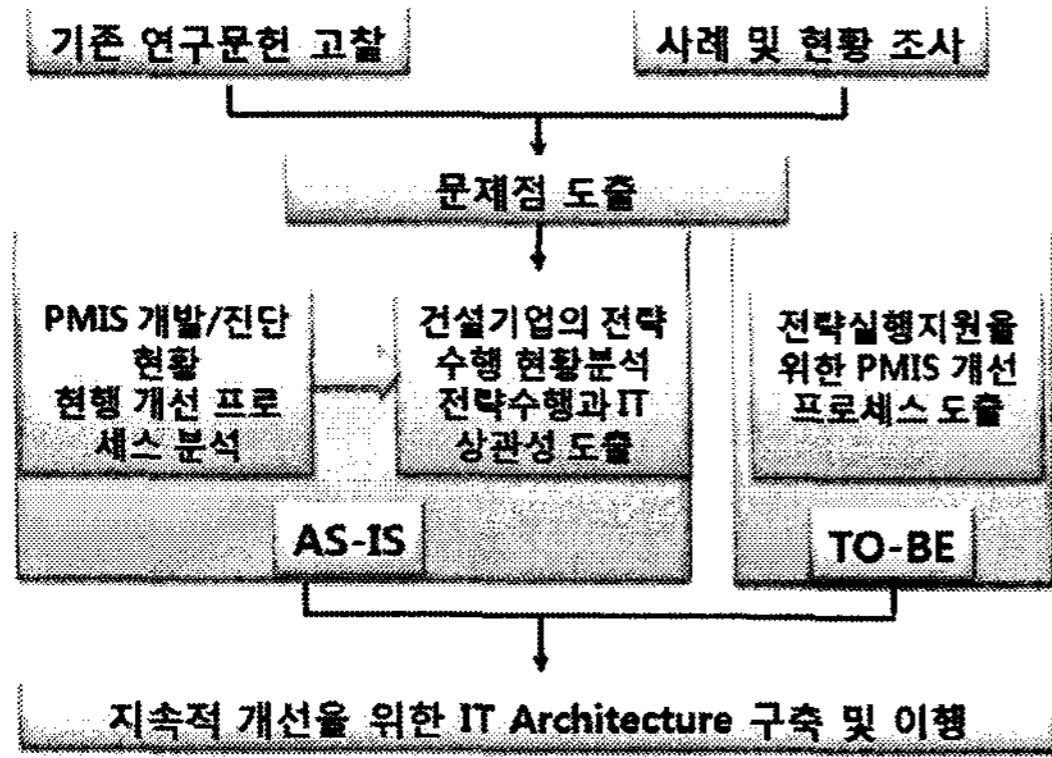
기존 연구문헌 고찰

사례 및 현황 조사

문제점 도출

PMIS 개발/진단 현황 현행 개선 프로세스 분석

건설기업의 전략 수행 현황분석 전략수행과 IT 상관성 도출

전략실행지원을 위한 PMIS 개선 프로세스 도출

AS-IS

TO-BE

지속적 개선을 위한 IT Architecture 구축 및 이행